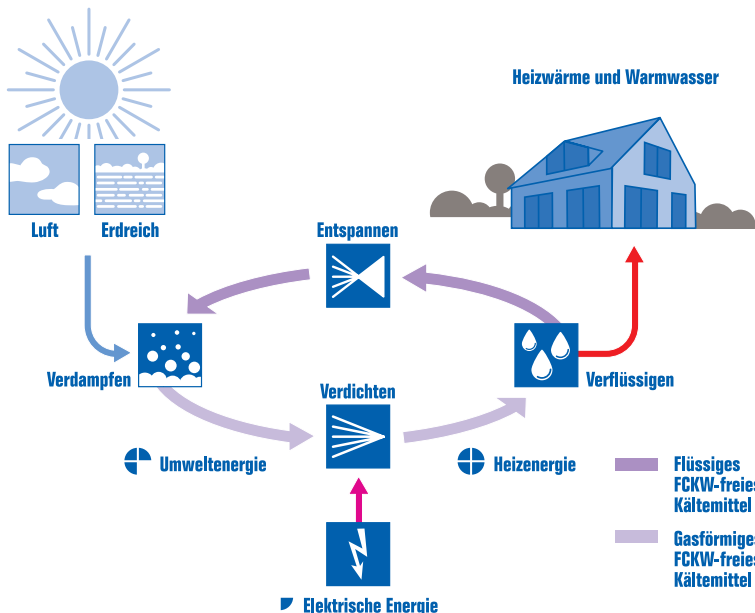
Heizwärme und Warmwasser

Luft

Erdreich

Entspannen

Verdampfen

Verflüssigen

Verdichten

Umweltenergie

Heizenergie

Flüssiges FCKW-freies Kältemittel

Gasförmiges FCKW-freies Kältemittel

Elektrische Energie